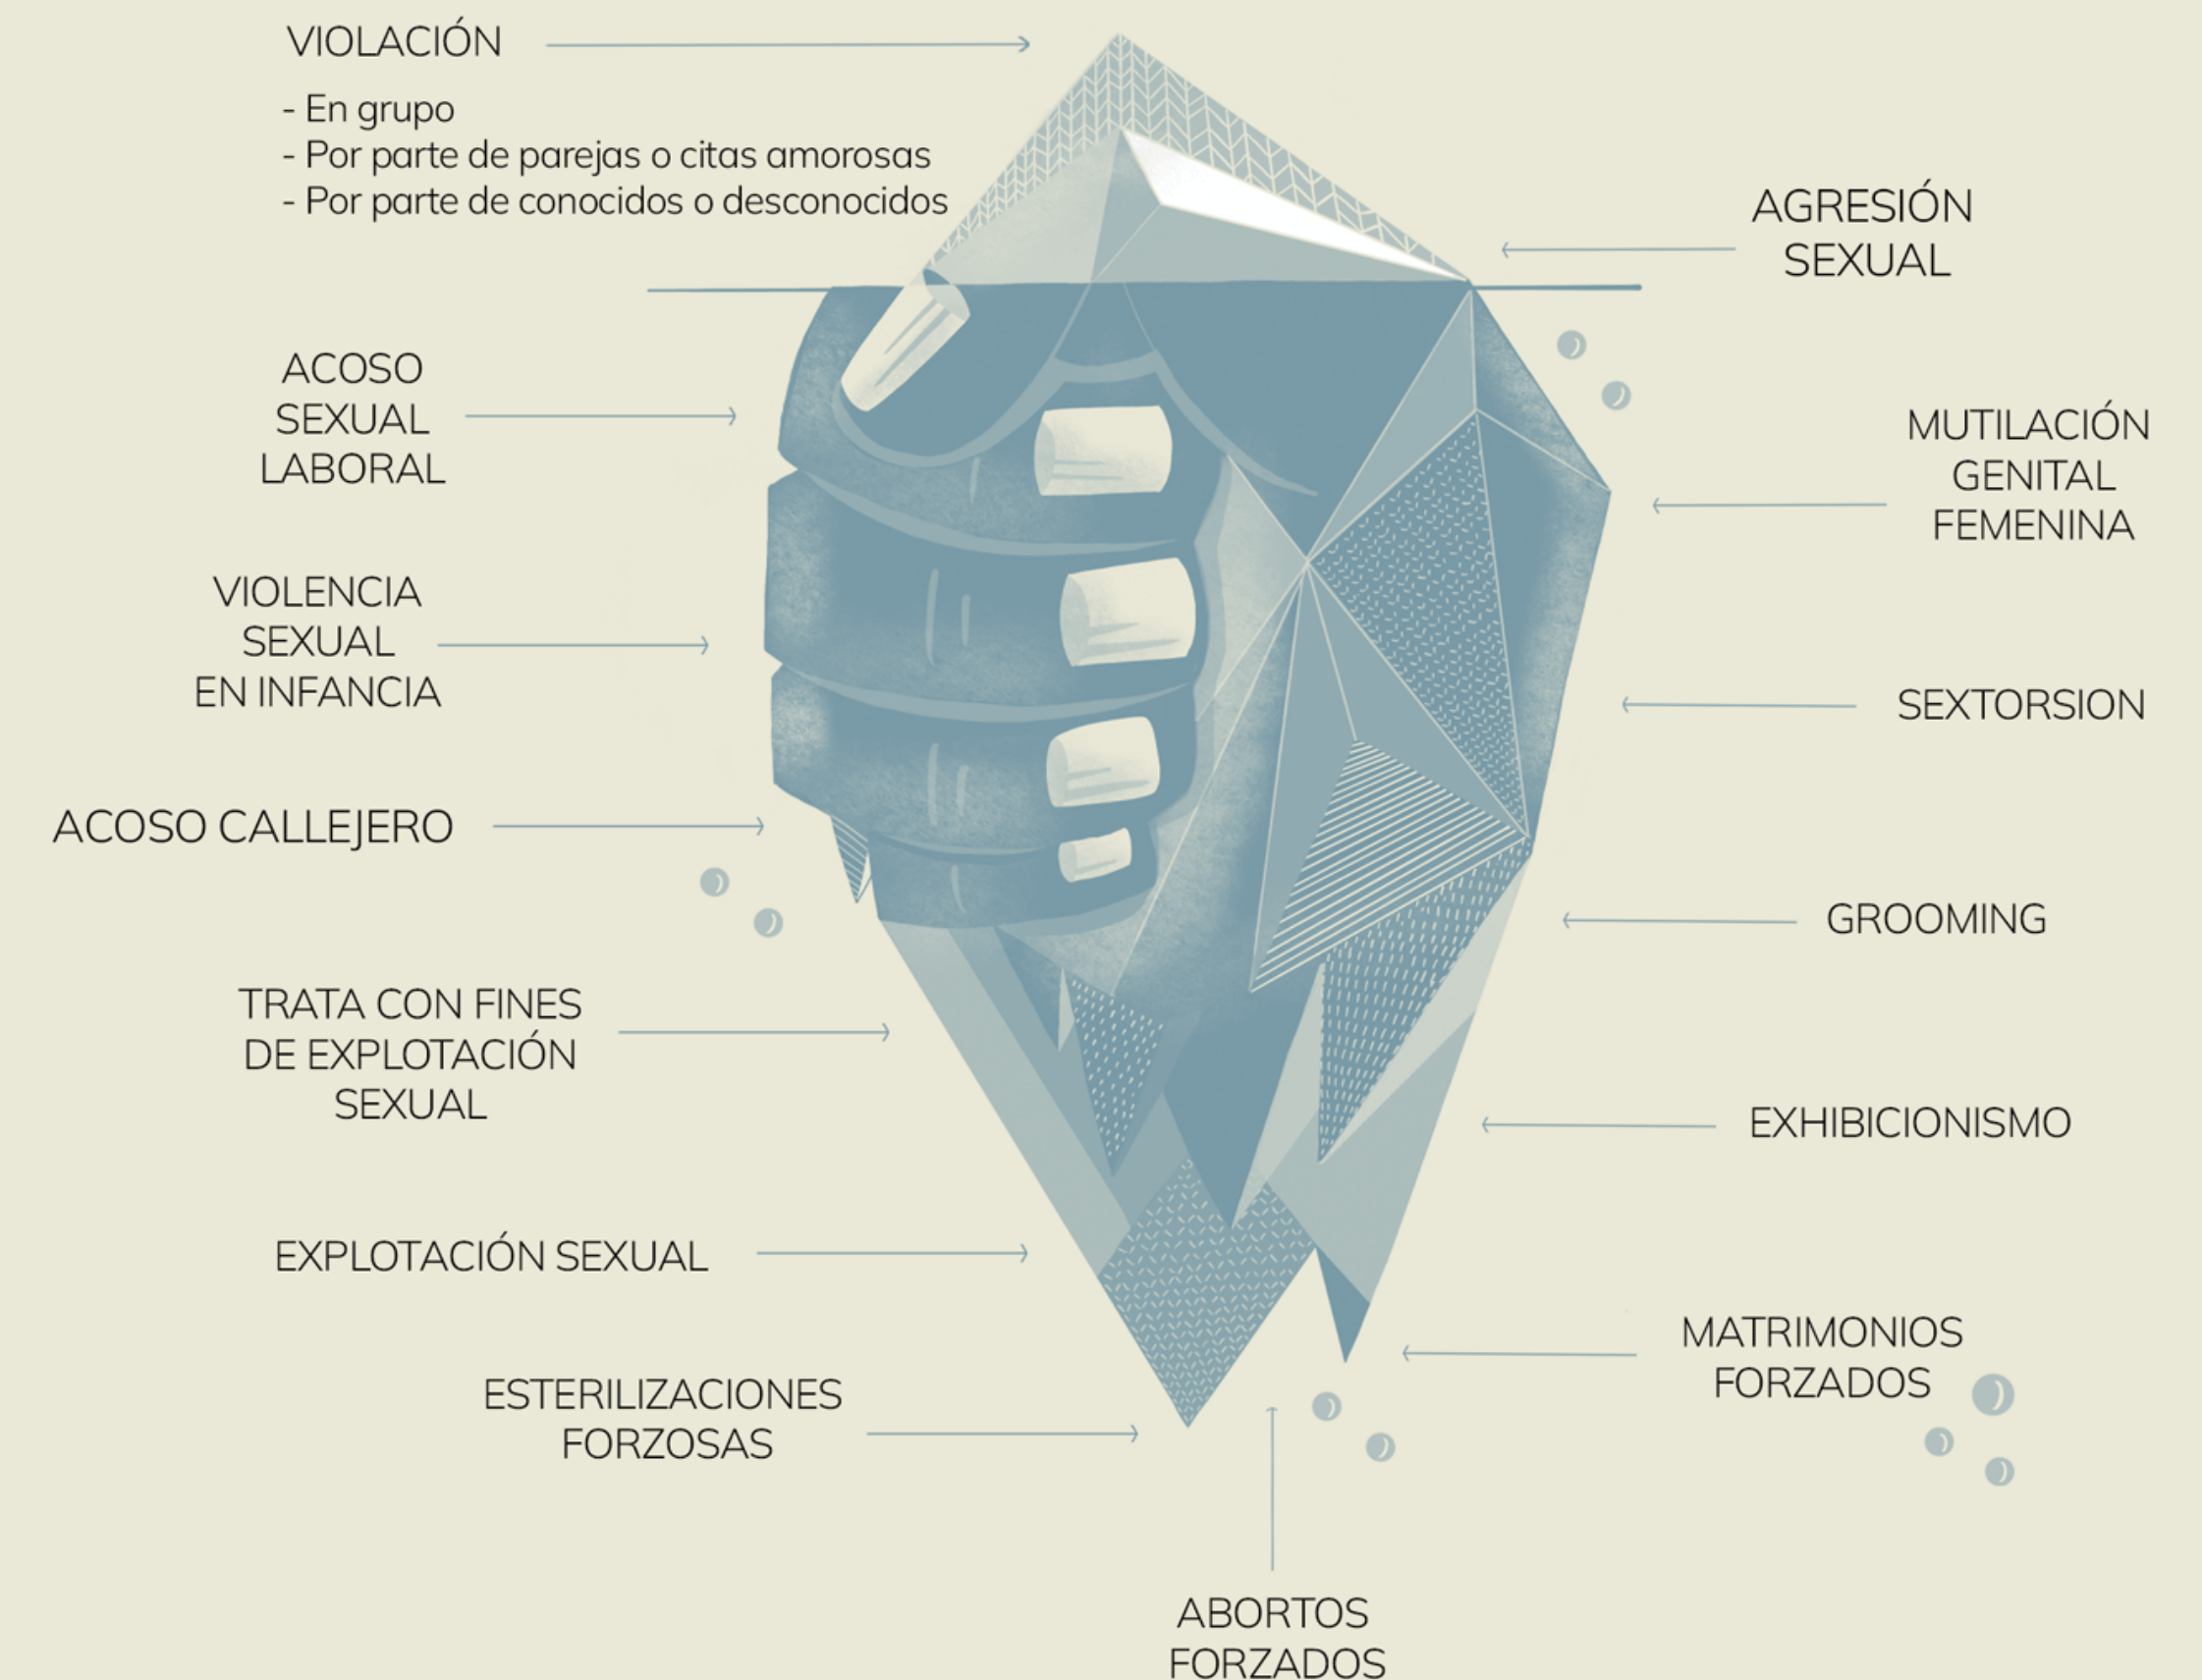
VIOLACIÓN

- En grupo
- Por parte de parejas o citas amorosas
- Por parte de conocidos o desconocidos

AGRESIÓN SEXUAL

ACOSO SEXUAL LABORAL

MUTILACIÓN GENITAL FEMENINA

VIOLENCIA SEXUAL EN INFANCIA

SEXTORSION

ACOSO CALLEJERO

GROOMING

TRATA CON FINES DE EXPLOTACIÓN SEXUAL

EXHIBICIONISMO

EXPLOTACIÓN SEXUAL

MATRIMONIOS FORZADOS

ESTERILIZACIONES FORZOSAS

ABORTOS FORZADOS